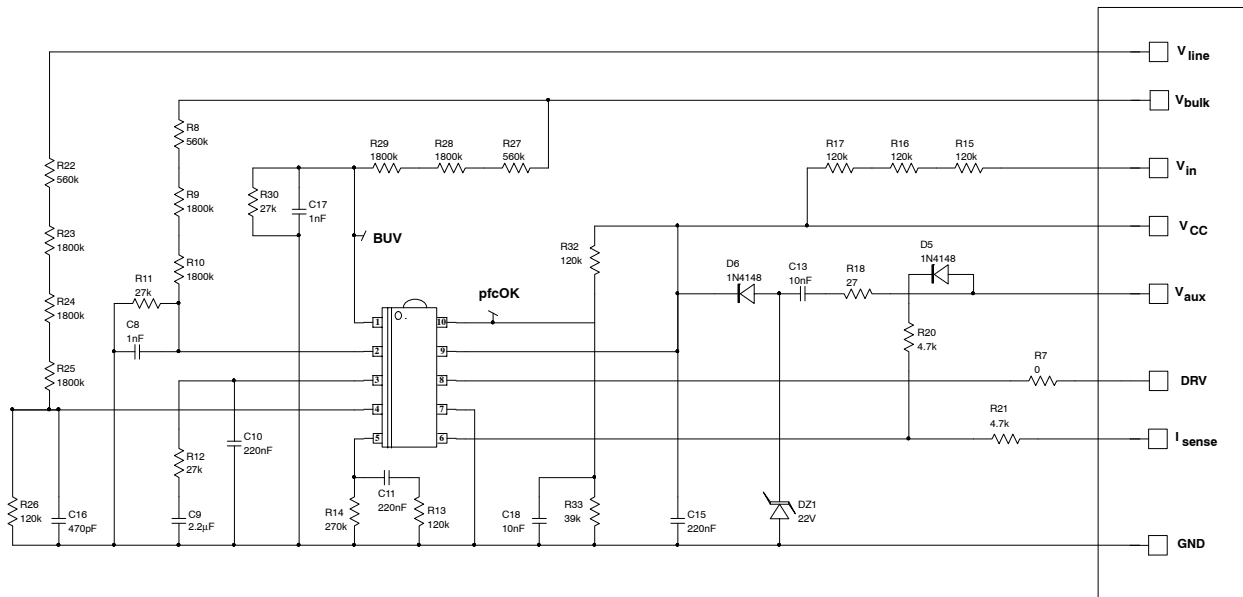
$V_{line}$
$V_{bulk}$
R8
560k
R29
1800k
R28
1800k
R27
560k
R17
120k
R16
120k
R15
120k
$V_{in}$
R22
560k
R30
27k
C17
1nF
R9
1800k
$V_{CC}$
R23
1800k
BUV
R32
120k
R10
1800k
D6
1N4148
C13
10nF
R18
27
D5
1N4148
$V_{aux}$
R11
27k
pfcOK
R24
1800k
C8
1nF
1
10
R20
4.7k
2
9
R25
1800k
3
8
R7
0
DRV
4
7
R21
4.7k
C10
220nF
$I_{sense}$
5
6
R12
27k
C11
220nF
R26
120k
C16
470pF
C9
2.2µF
R14
270k
R13
120k
C18
10nF
R33
39k
C15
220nF
DZ1
22V
GND